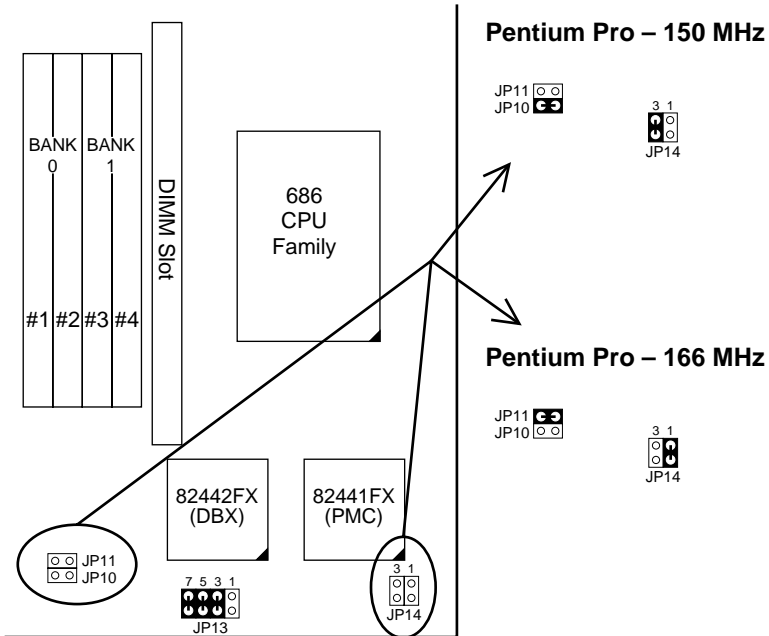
BANK 0

BANK 1

#1 #2 #3 #4

DIMM Slot

686 CPU Family

82442FX (DBX)

82441FX (PMC)

JP11
JP10

7 5 3 1
JP13

3 1
JP14

Pentium Pro – 150 MHz

JP11
JP10

3 1
JP14

Pentium Pro – 166 MHz

JP11
JP10

3 1
JP14